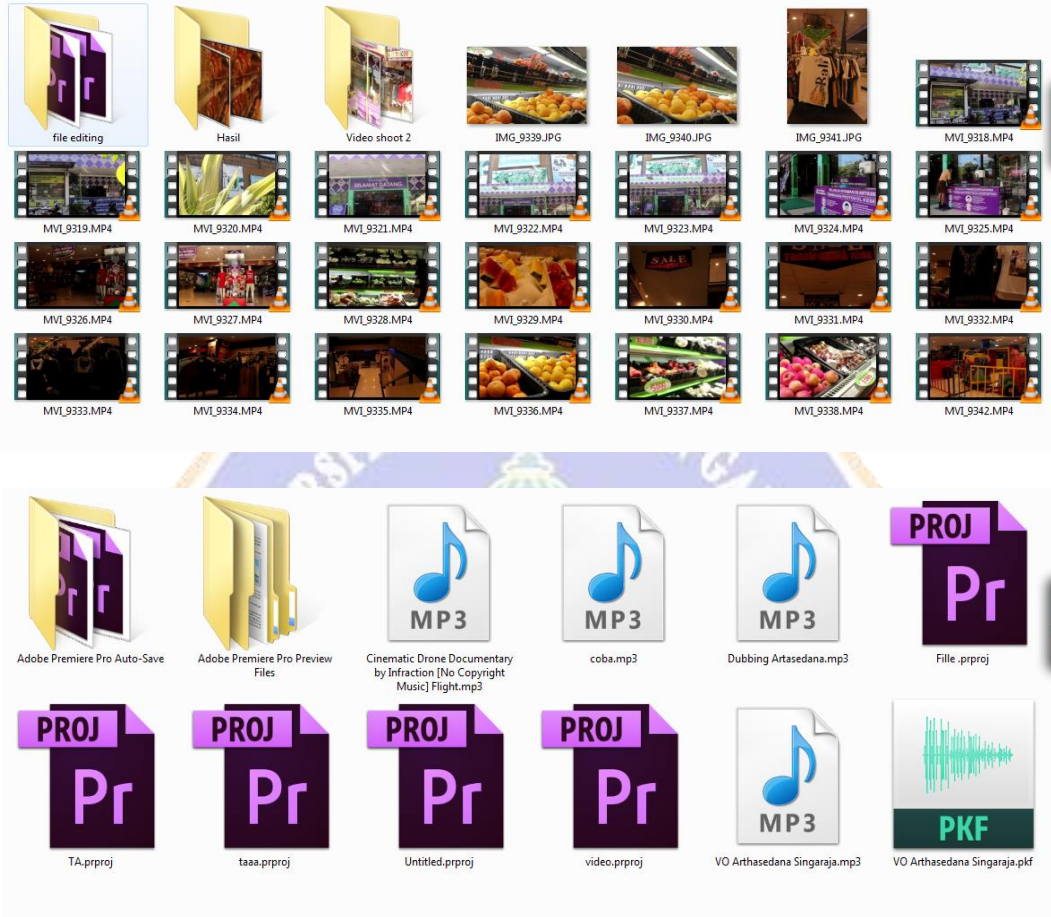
file editing
Hasil
Video shoot 2
IMG_9339.JPG
IMG_9340.JPG
IMG_9341.JPG
MVI_9318.MP4
MVI_9319.MP4
MVI_9320.MP4
MVI_9321.MP4
MVI_9322.MP4
MVI_9323.MP4
MVI_9324.MP4
MVI_9325.MP4
MVI_9326.MP4
MVI_9327.MP4
MVI_9328.MP4
MVI_9329.MP4
MVI_9330.MP4
MVI_9331.MP4
MVI_9332.MP4
MVI_9333.MP4
MVI_9334.MP4
MVI_9335.MP4
MVI_9336.MP4
MVI_9337.MP4
MVI_9338.MP4
MVI_9342.MP4

Adobe Premiere Pro Auto-Save
Adobe Premiere Pro Preview Files
MP3
Cinematic Drone Documentary by Infraction [No Copyright Music] Flight.mp3
MP3
coba.mp3
MP3
Dubbing Artasedana.mp3
PROJ
Pr
Fille .prproj
PROJ
Pr
TA.prproj
PROJ
Pr
taaa.prproj
PROJ
Pr
Untitled.prproj
PROJ
Pr
video.prproj
MP3
VO Arthasedana Singaraja.mp3
PKF
VO Arthasedana Singaraja.pkf